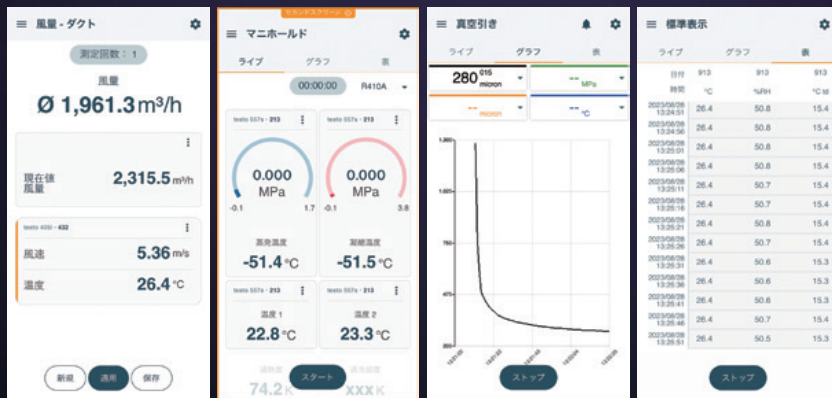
風量 - ダクト

測定回数：1

風量

Ø 1,961.3 m³/h

現在値
風量

2,315.5 m³/h

testo 400 - 432

風速 5.36 m/s

温度 26.4 °C

新規 適用 保存

セカンドスクリーン

マニホールド

ライブ グラフ 表

00:00:00 R410A

testo 557s - 213

0.000
MPa

-0.1 1.7

蒸発温度

-51.4 °C

testo 557s - 213

0.000
MPa

-0.1 3.8

凝縮温度

-51.5 °C

testo 557s - 213

温度 1

22.8 °C

testo 557s - 213

温度 2

23.3 °C

過熱度

74.2 K

スタート

過冷却度

xxx K

真空引き

ライブ グラフ 表

280 015 micron

-- MPa

-- micron

-- °C

1,200

1,000

750

475

250

ストップ

標準表示

ライブ グラフ 表

| 日付 | 913 | 913 | 913 |
|---|---|---|---|
| 時間 | °C | %RH | °C td |
| 2023/08/28 13:24:51 | 26.4 | 50.8 | 15.4 |
| 2023/08/28 13:24:56 | 26.4 | 50.8 | 15.4 |
| 2023/08/28 13:25:01 | 26.4 | 50.8 | 15.4 |
| 2023/08/28 13:25:06 | 26.4 | 50.8 | 15.4 |
| 2023/08/28 13:25:11 | 26.4 | 50.7 | 15.4 |
| 2023/08/28 13:25:16 | 26.4 | 50.7 | 15.4 |
| 2023/08/28 13:25:21 | 26.4 | 50.8 | 15.4 |
| 2023/08/28 13:25:26 | 26.4 | 50.7 | 15.4 |
| 2023/08/28 13:25:31 | 26.4 | 50.6 | 15.3 |
| 2023/08/28 13:25:36 | 26.4 | 50.6 | 15.3 |
| 2023/08/28 13:25:41 | 26.4 | 50.6 | 15.3 |
| 2023/08/28 13:25:46 | 26.4 | 50.7 | 15.4 |
| 2023/08/28 13:25:51 | 26.4 | 50.5 | 15.3 |

ストップ